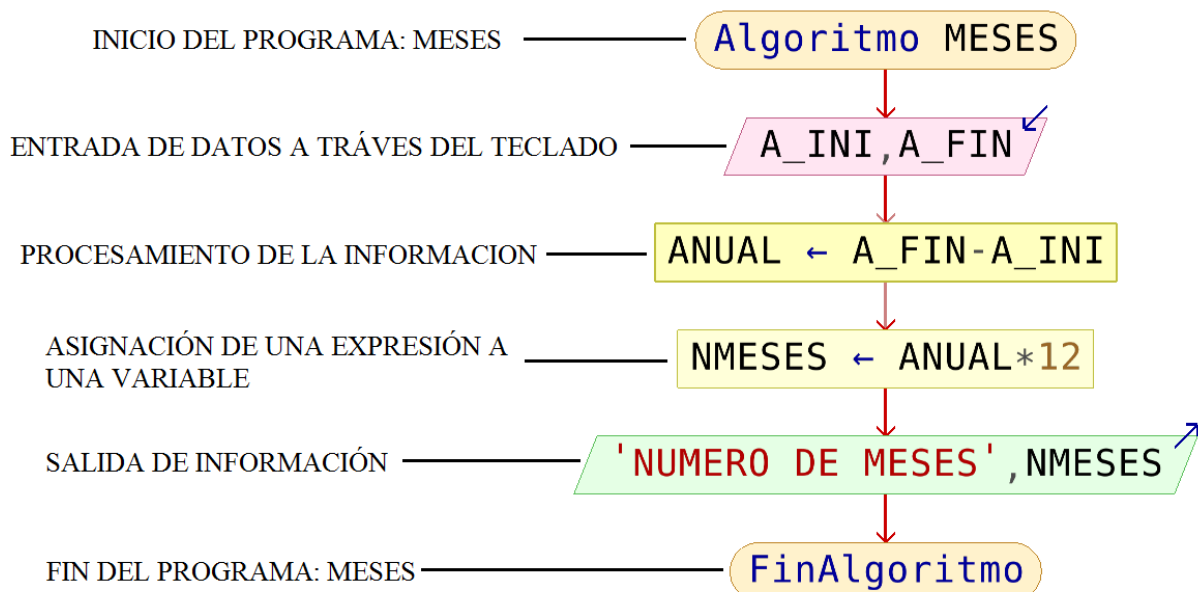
INICIO DEL PROGRAMA: MESES

Algoritmo MESES

ENTRADA DE DATOS A TRÁVES DEL TECLADO

A_INI,A_FIN

PROCESAMIENTO DE LA INFORMACION

ANUAL ← A_FIN-A_INI

ASIGNACIÓN DE UNA EXPRESIÓN A UNA VARIABLE

NMESES ← ANUAL*12

SALIDA DE INFORMACIÓN

'NUMERO DE MESES',NMESES

FIN DEL PROGRAMA: MESES

FinAlgoritmo